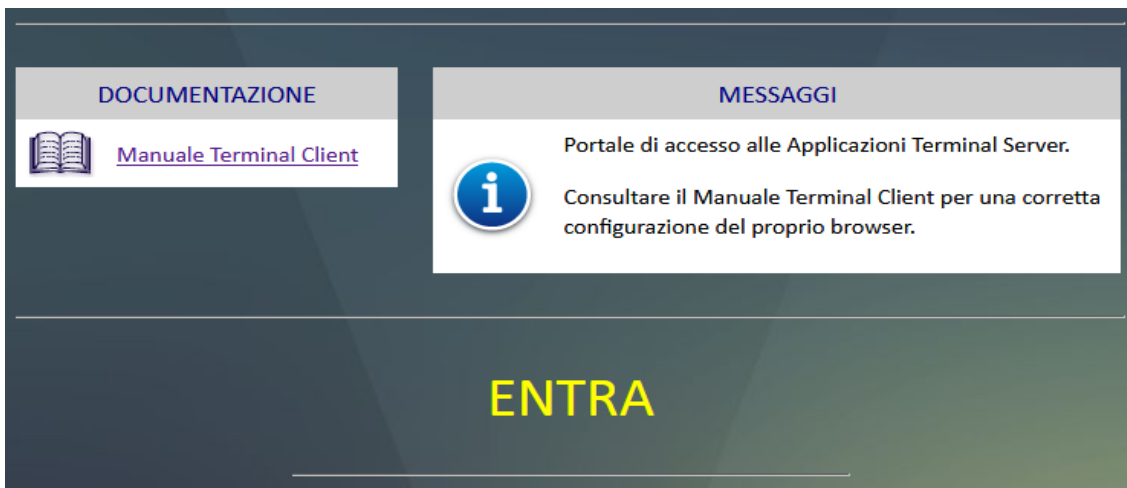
DOCUMENTAZIONE

Manuale Terminal Client

MESSAGGI

Portale di accesso alle Applicazioni Terminal Server.

Consultare il Manuale Terminal Client per una corretta configurazione del proprio browser.

ENTRA